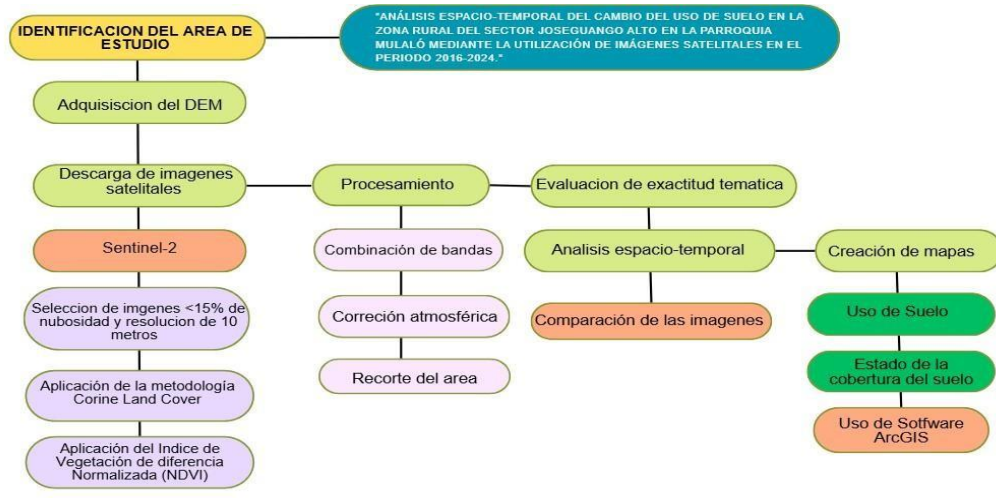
IDENTIFICACION DEL AREA DE ESTUDIO

"ANÁLISIS ESPACIO-TEMPORAL DEL CAMBIO DEL USO DE SUELO EN LA ZONA RURAL DEL SECTOR JOSEGUANGO ALTO EN LA PARROQUIA MULALÓ MEDIANTE LA UTILIZACIÓN DE IMÁGENES SATELITALES EN EL PERIODO 2016-2024."

Adquisiscion del DEM

Descarga de imagenes satelitales

Sentinel-2

Seleccion de imgenes <15% de nubosidad y resolucion de 10 metros

Aplicación de la metodología Corine Land Cover

Aplicación del Indice de Vegetación de diferencia Normalizada (NDVI)

Procesamiento

Combinación de bandas

Correción atmosférica

Recorte del area

Evaluacion de exactitud tematica

Analisis espacio-temporal

Comparación de las imagenes

Creación de mapas

Uso de Suelo

Estado de la cobertura del suelo

Uso de Sotfware ArcGIS